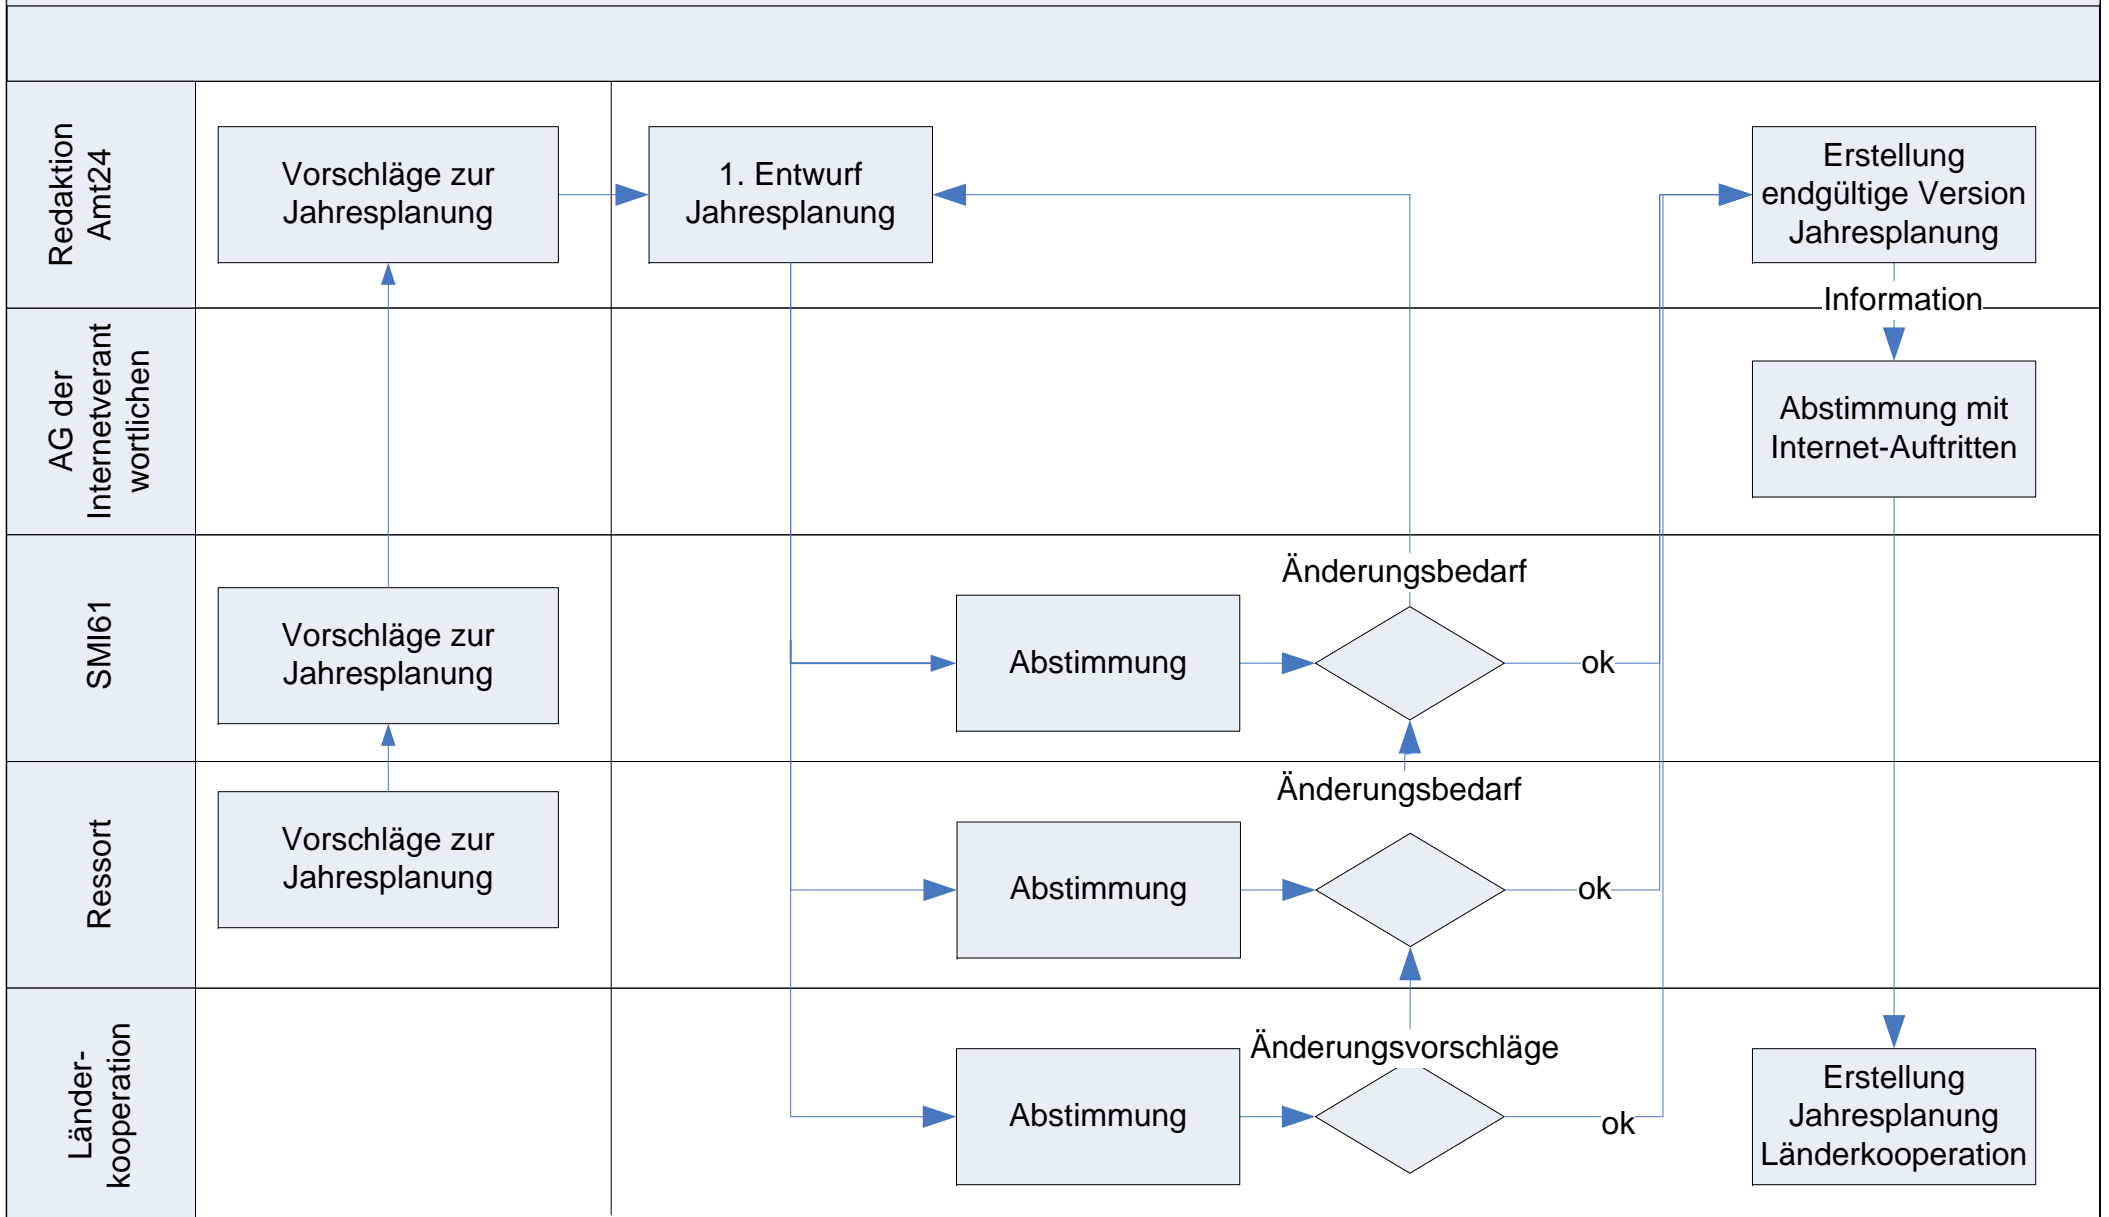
Redaktion Amt24

Vorschläge zur Jahresplanung

1. Entwurf Jahresplanung

Erstellung endgültige Version Jahresplanung

Information

AG der Internetverantwortlichen

Abstimmung mit Internet-Auftritten

SMI61

Vorschläge zur Jahresplanung

Abstimmung

Änderungsbedarf

ok

Ressort

Vorschläge zur Jahresplanung

Änderungsbedarf

Abstimmung

ok

Länderkooperation

Änderungsvorschläge

Abstimmung

ok

Erstellung Jahresplanung Länderkooperation